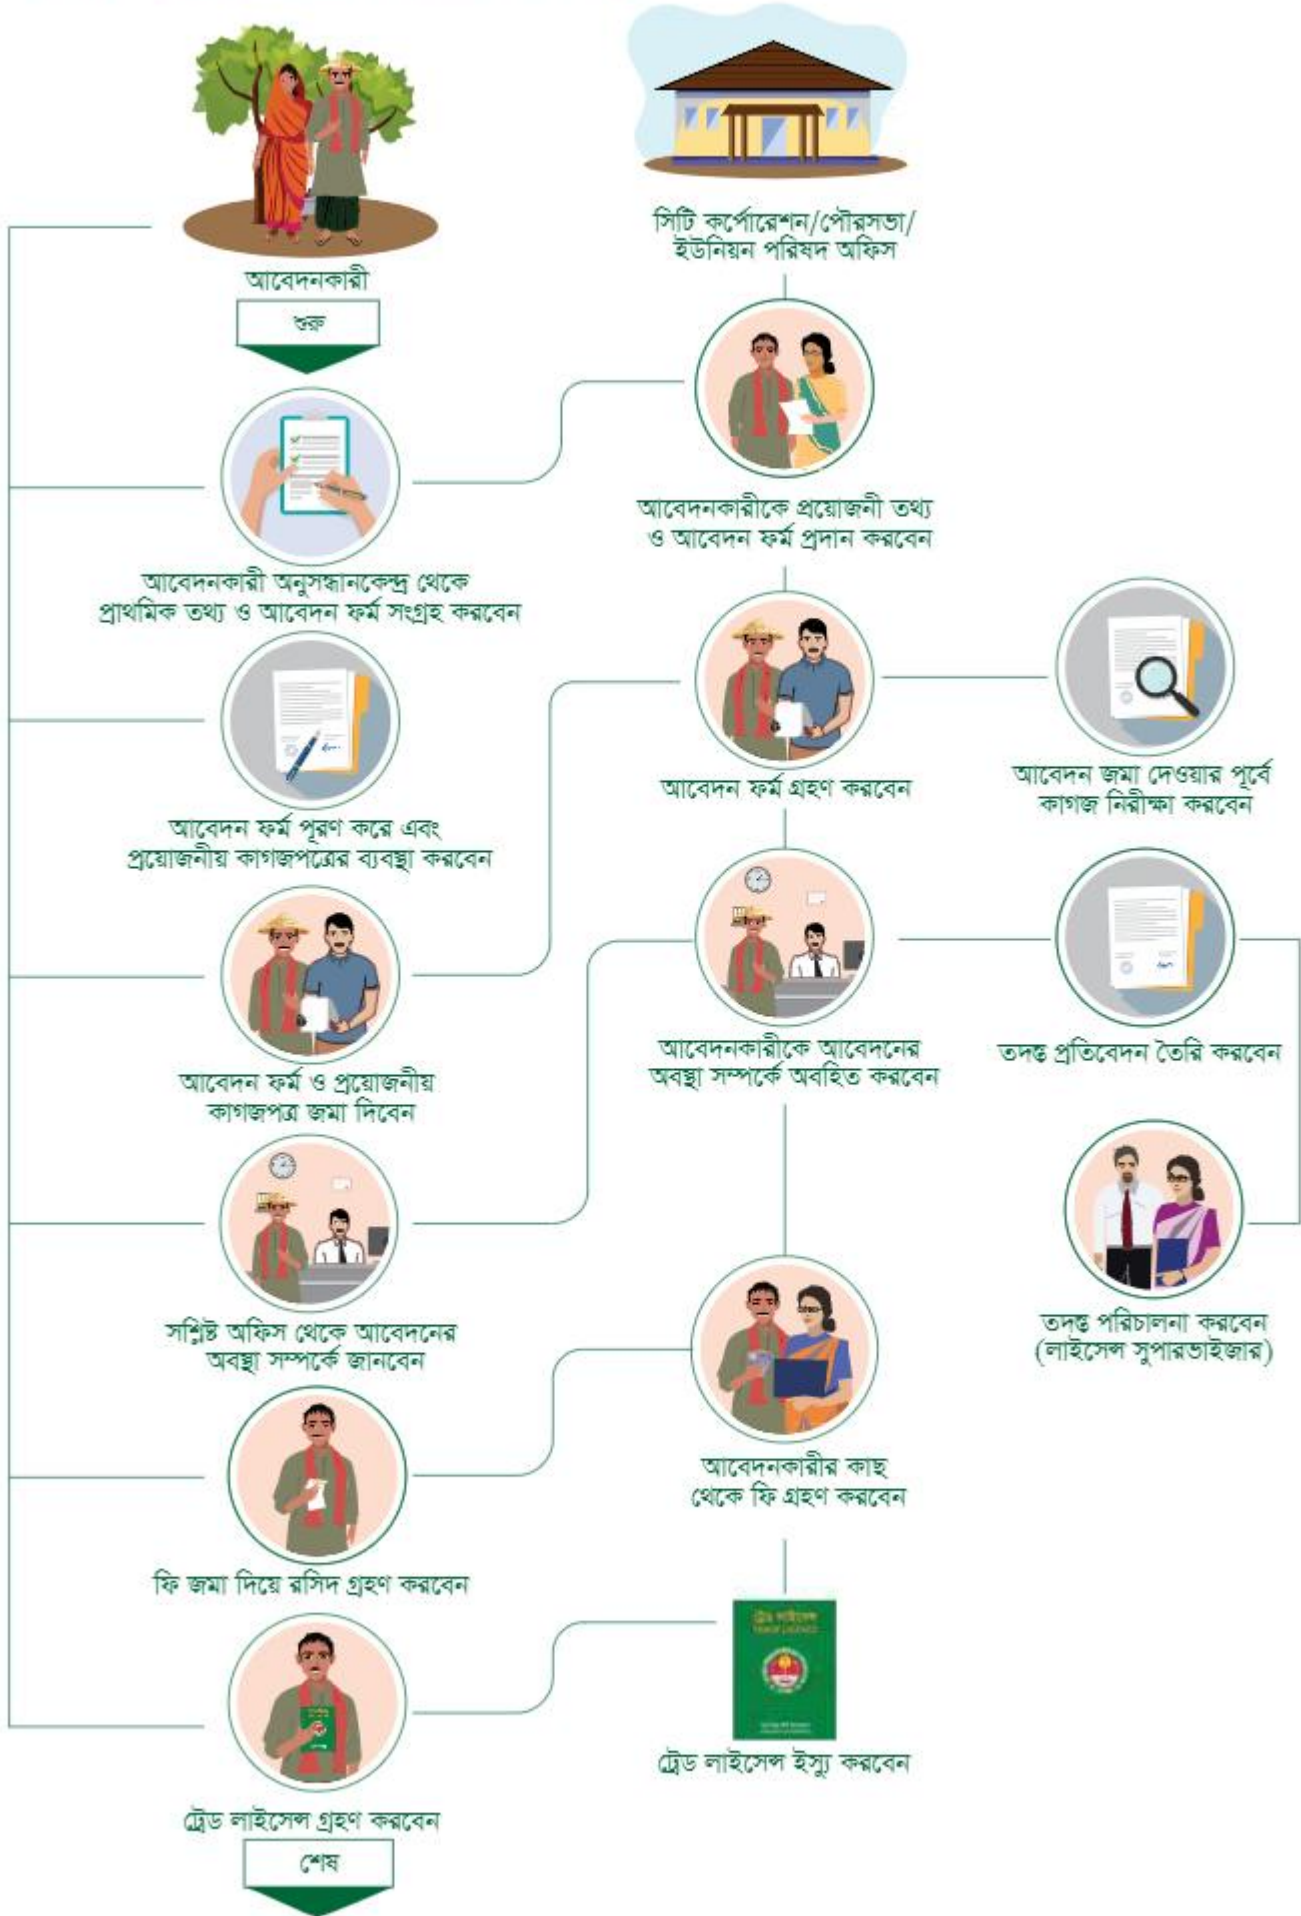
আবেদনকারী

শুরু

সিটি কর্পোরেশন/পৌরসভা/ ইউনিয়ন পরিষদ অফিস

আবেদনকারীকে প্রয়োজনী তথ্য ও আবেদন ফর্ম প্রদান করবেন

আবেদনকারী অনুসন্ধানকেন্দ্র থেকে প্রাথমিক তথ্য ও আবেদন ফর্ম সংগ্রহ করবেন

আবেদন ফর্ম গ্রহণ করবেন

আবেদন জমা দেওয়ার পূর্বে কাগজ নিরীক্ষা করবেন

আবেদন ফর্ম পূরণ করে এবং প্রয়োজনীয় কাগজপত্রের ব্যবস্থা করবেন

আবেদন ফর্ম ও প্রয়োজনীয় কাগজপত্র জমা দিবেন

আবেদনকারীকে আবেদনের অবস্থা সম্পর্কে অবহিত করবেন

তদন্ত প্রতিবেদন তৈরি করবেন

সংশ্লিষ্ট অফিস থেকে আবেদনের অবস্থা সম্পর্কে জানবেন

তদন্ত পরিচালনা করবেন (লাইসেন্স সুপারভাইজার)

আবেদনকারীর কাছ থেকে ফি গ্রহণ করবেন

ফি জমা দিয়ে রসিদ গ্রহণ করবেন

ট্রেড লাইসেন্স

ট্রেড লাইসেন্স ইস্যু করবেন

ট্রেড লাইসেন্স গ্রহণ করবেন

শেষ